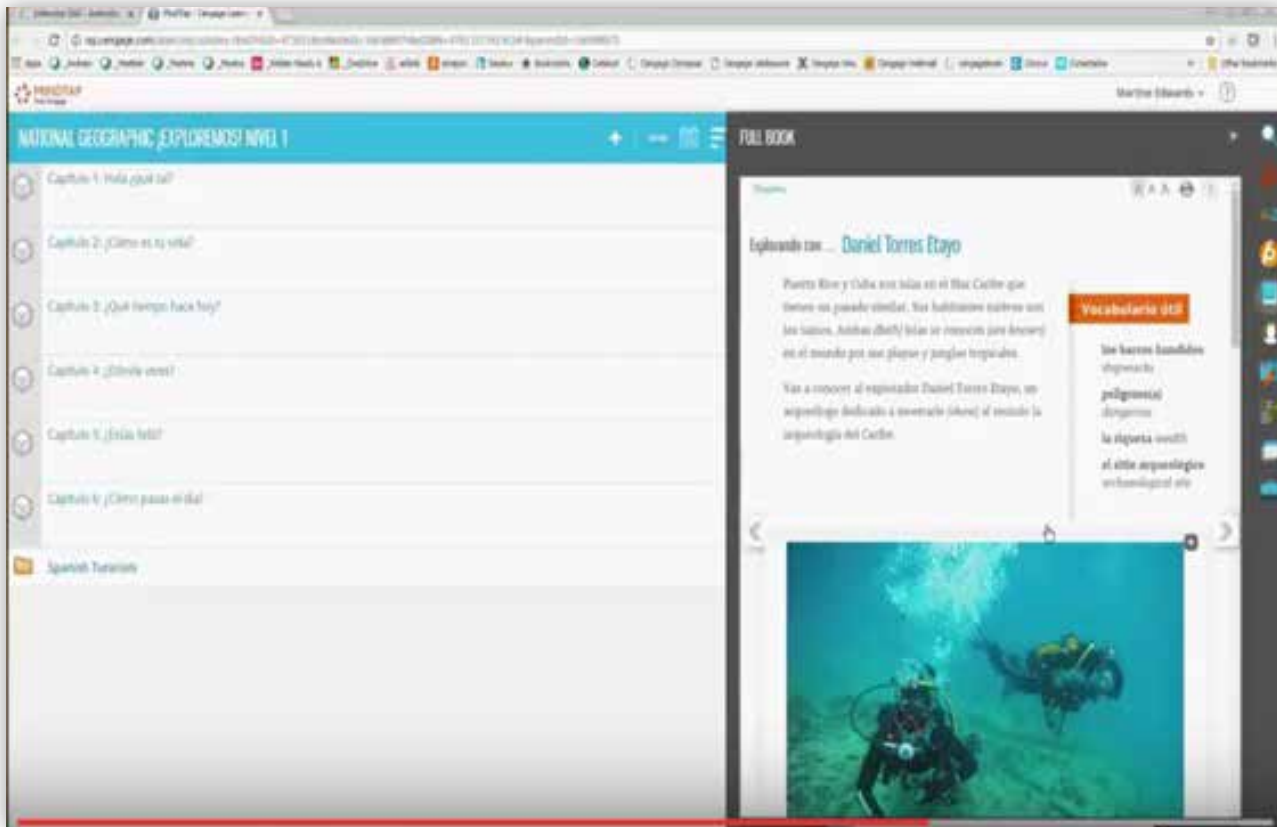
MINDTAP

NATIONAL GEOGRAPHIC ¡EXPLOREMOS! NIVEL 1

Capítulo 1: Hola ¿qué tal?

Capítulo 2: ¿Cómo es tu vida?

Capítulo 3: ¿Qué tiempo hace hoy?

Capítulo 4: ¿Dónde vives?

Capítulo 5: ¿Estás feliz?

Capítulo 6: ¿Cómo pasas el día?

Spanish Tutorials

FULL BOOK

Explorando con ... Daniel Torres Etayo

Puerto Rico y Cuba son islas en el Mar Caribe que tienen un pasado similar. Sus habitantes nativos son los taínos. Ambas (Both) islas se conocen (are known) en el mundo por sus playas y junglas tropicales.

Vas a conocer al explorador Daniel Torres Etayo, un arqueólogo dedicado a mostrarle (show) al mundo la arqueología del Caribe.

Vocabulario útil

los barcos hundidos shipwrecks

peligroso(a) dangerous

la riqueza wealth

el sitio arqueológico archaeological site